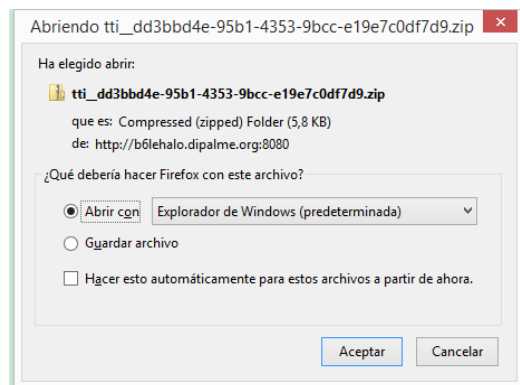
Abriendo tti__dd3bbd4e-95b1-4353-9bcc-e19e7c0df7d9.zip

Ha elegido abrir:

tti__dd3bbd4e-95b1-4353-9bcc-e19e7c0df7d9.zip

que es: Compressed (zipped) Folder (5,8 KB)

de: http://b6lehalo.dipalme.org:8080

¿Qué debería hacer Firefox con este archivo?

Abrir con Explorador de Windows (predeterminada)

Guardar archivo

Hacer esto automáticamente para estos archivos a partir de ahora.

Aceptar Cancelar